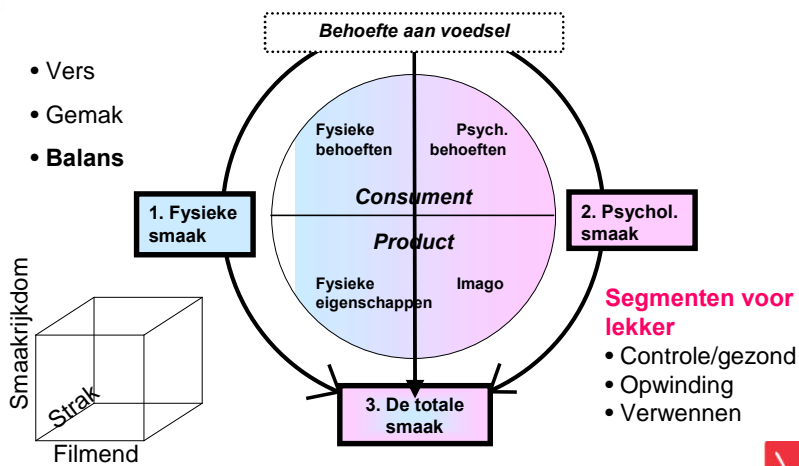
Behoefte aan voedsel

• Vers

• Gemak

• Balans

Fysieke behoeften

Psych. behoeften

Consument

Product

Fysieke eigenschappen

Imago

1. Fysieke smaak

2. Psychol. smaak

3. De totale smaak

Smaakrijkdom

Strak

Filmend

Segmenten voor lekker

• Controle/gezond

• Opwinding

• Verwennen